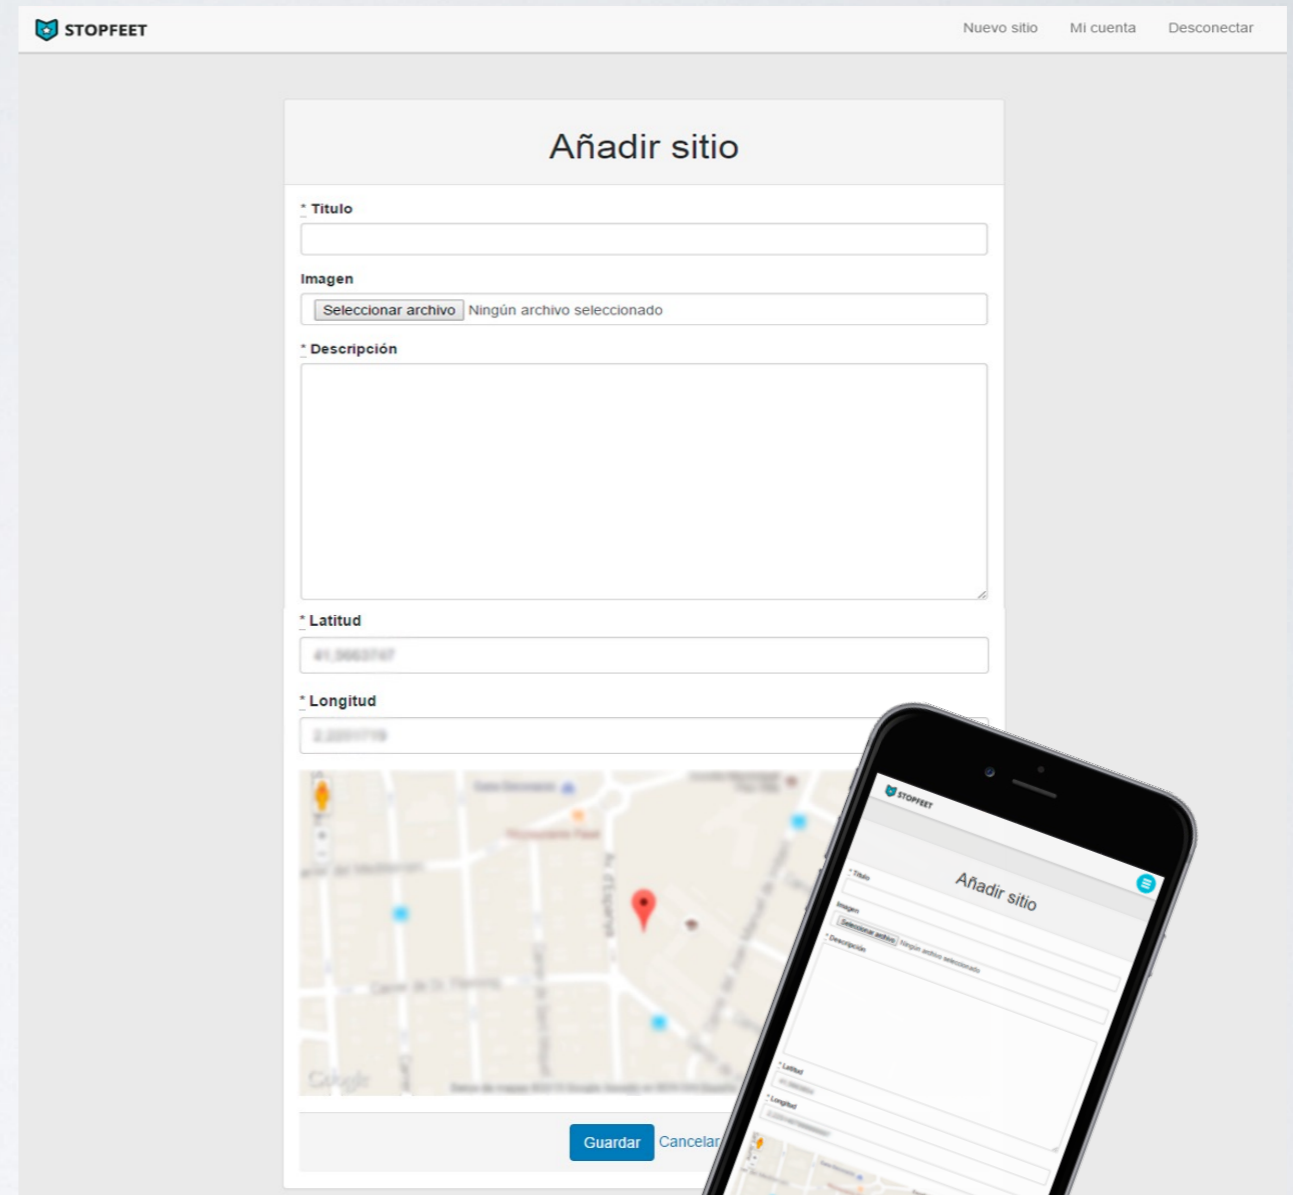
STOPFEET

Nuevo sitio
Mi cuenta
Desconectar

Añadir sitio

* Titulo

Imagen

Seleccionar archivo Ningún archivo seleccionado

* Descripción

* Latitud

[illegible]

* Longitud

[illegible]

Google

Guardar
Cancelar

STOPFEET

Añadir sitio

* Titulo

Imagen

Seleccionar archivo Ningún archivo seleccionado

* Descripción

* Latitud

* Longitud